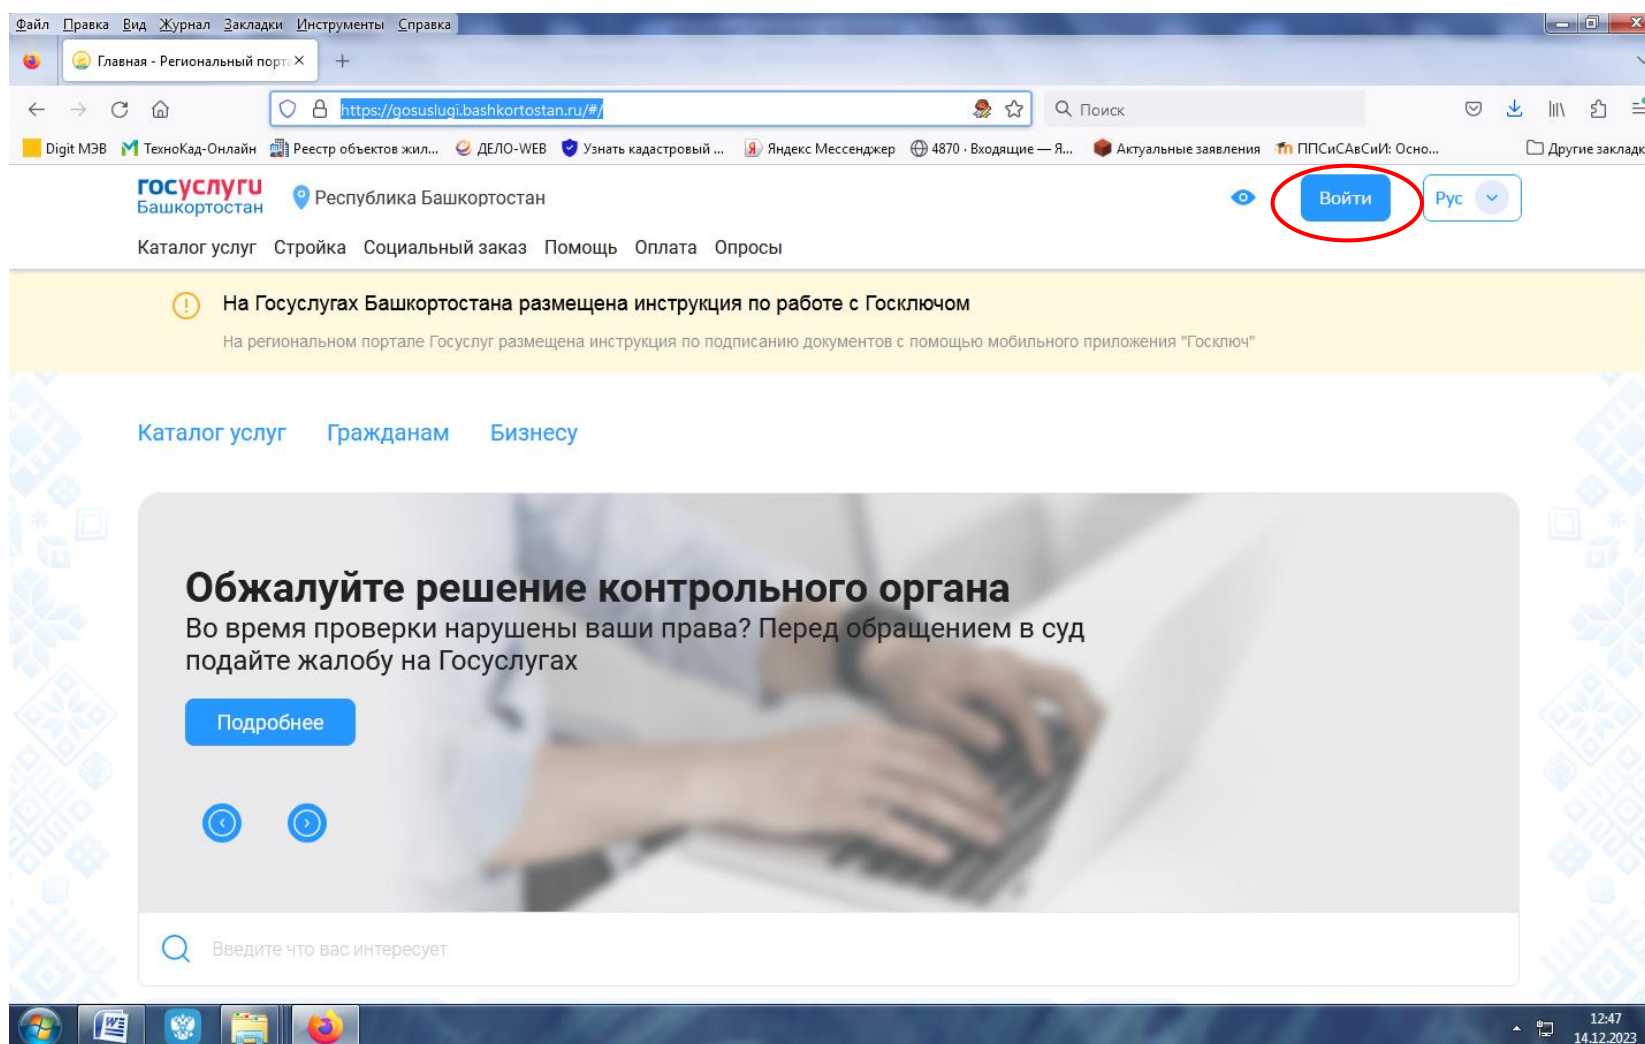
Файл Правка Вид Журнал Закладки Инструменты Справка

Главная - Региональный порт ×

https://gosuslugi.bashkortostan.ru/#/

Поиск

Digit МЭВ ТехноКад-Онлайн Реестр объектов жил... ДЕЛО-WEB Узнать кадастровый ... Яндекс Мессенджер 4870 · Входящие — Я... Актуальные заявления ППСиСАвСиИ: Осно... Другие заклад

госуслуги Башкортостан Республика Башкортостан

Войти Рус

Каталог услуг Стройка Социальный заказ Помощь Оплата Опросы

На Госуслугах Башкортостана размещена инструкция по работе с Госключом

На региональном портале Госуслуг размещена инструкция по подписанию документов с помощью мобильного приложения "Госключ"

Каталог услуг Гражданам Бизнесу

Обжалуйте решение контрольного органа

Во время проверки нарушены ваши права? Перед обращением в суд подайте жалобу на Госуслугах

Подробнее

Введите что вас интересует

12:47
14.12.2023